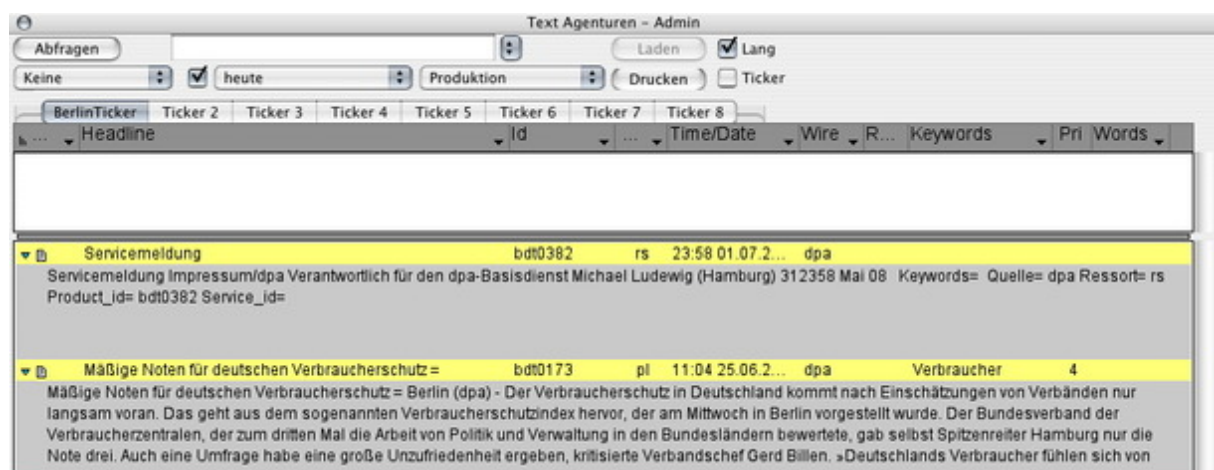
Text Agenturen – Admin

Abfragen

Laden

Lang

Keine

heute

Produktion

Drucken

Ticker

BerlinTicker | Ticker 2 | Ticker 3 | Ticker 4 | Ticker 5 | Ticker 6 | Ticker 7 | Ticker 8

| ... | Headline | Id | ... | Time/Date | Wire | R... | Keywords | Pri | Words |
|---|---|---|---|---|---|---|---|---|---|

Servicemeldung bdt0382 rs 23:58 01.07.2... dpa

Servicemeldung Impressum/dpa Verantwortlich für den dpa-Basisdienst Michael Ludewig (Hamburg) 312358 Mai 08 Keywords= Quelle= dpa Ressort= rs Product_id= bdt0382 Service_id=

Mäßige Noten für deutschen Verbraucherschutz = bdt0173 pl 11:04 25.06.2... dpa Verbraucher 4

Mäßige Noten für deutschen Verbraucherschutz = Berlin (dpa) - Der Verbraucherschutz in Deutschland kommt nach Einschätzungen von Verbänden nur langsam voran. Das geht aus dem sogenannten Verbraucherschutzindex hervor, der am Mittwoch in Berlin vorgestellt wurde. Der Bundesverband der Verbraucherzentralen, der zum dritten Mal die Arbeit von Politik und Verwaltung in den Bundesländern bewertete, gab selbst Spitzenreiter Hamburg nur die Note drei. Auch eine Umfrage habe eine große Unzufriedenheit ergeben, kritisierte Verbandschef Gerd Billen. »Deutschlands Verbraucher fühlen sich von